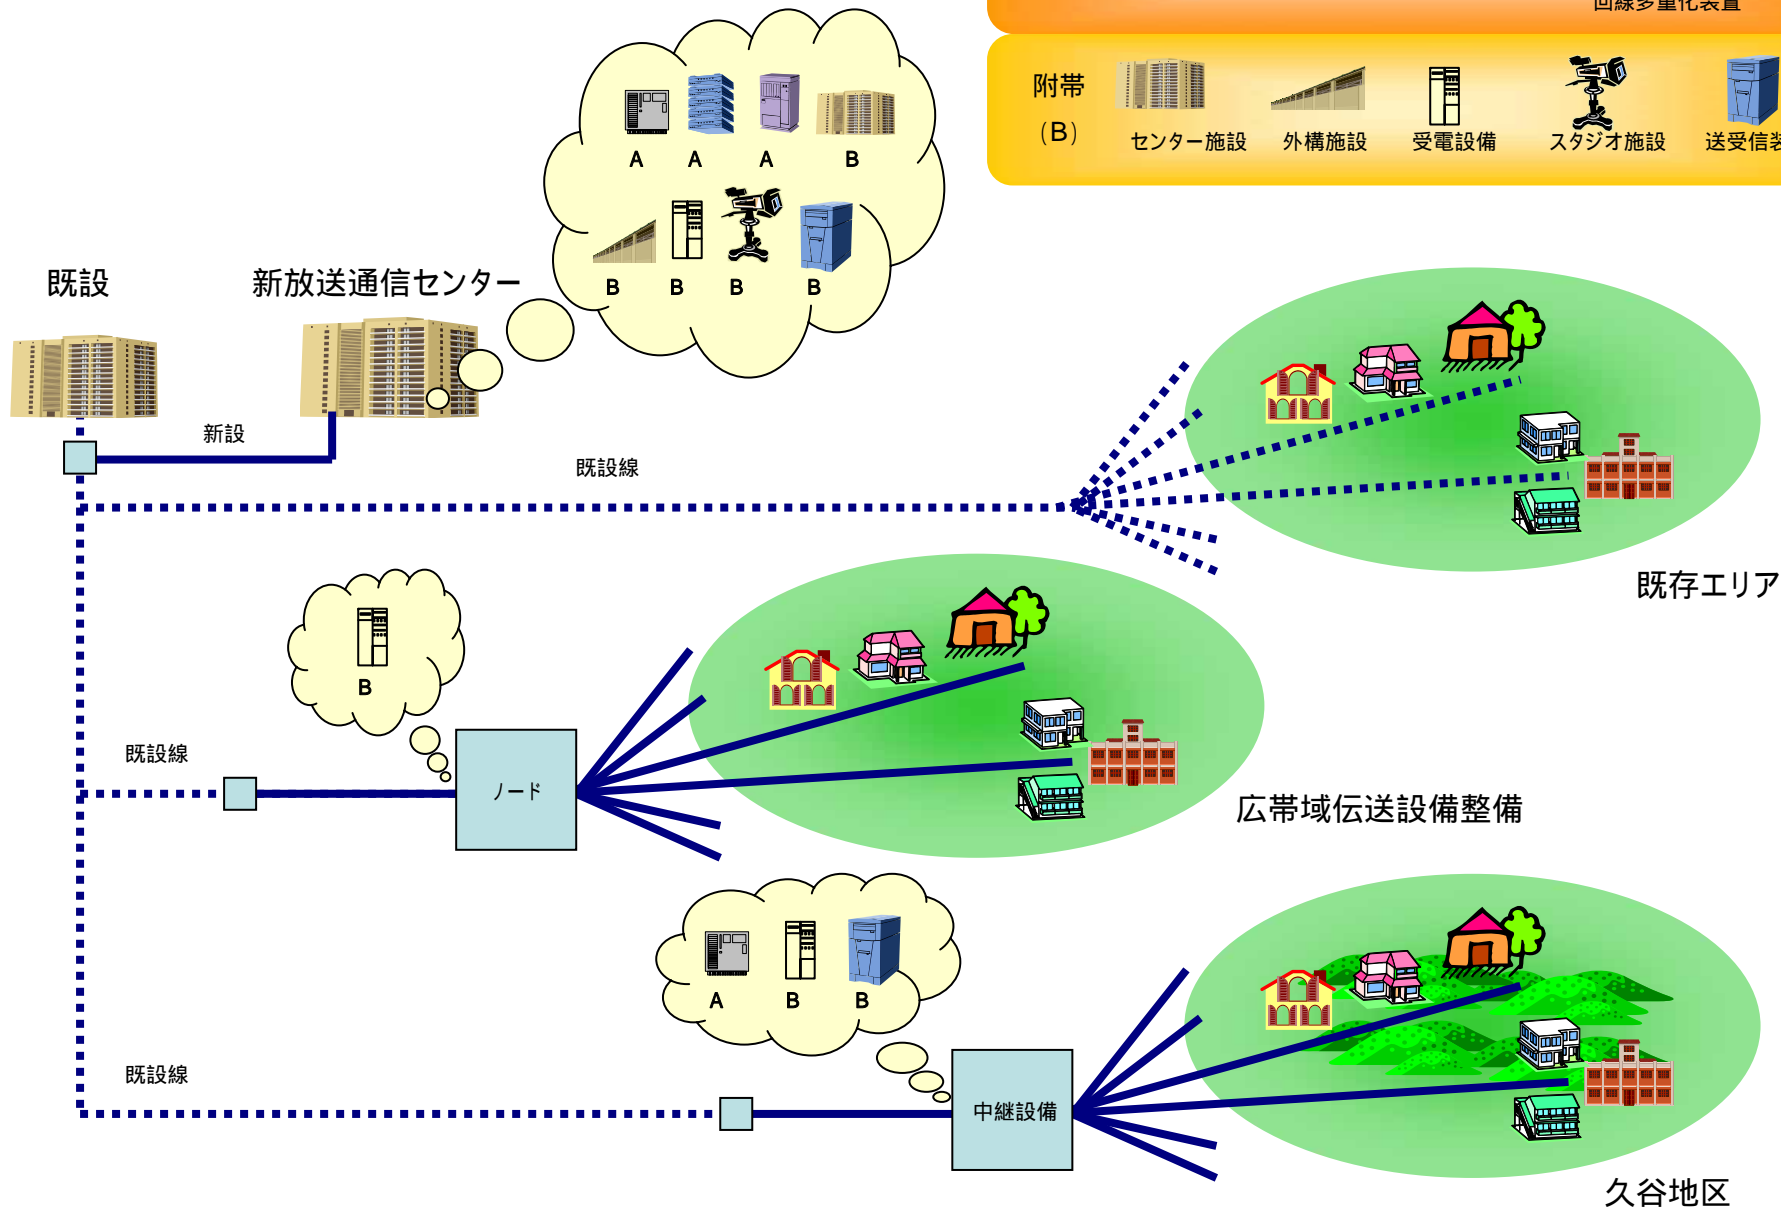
回線多重化装置

附帯
（B）
センター施設
外構施設
受電設備
スタジオ施設
送受信装

A A A B
B B B B

既設
新放送通信センター
新設
既設線

既存エリア

B

既設線
ノード

広帯域伝送設備整備

A B B

既設線
中継設備

久谷地区